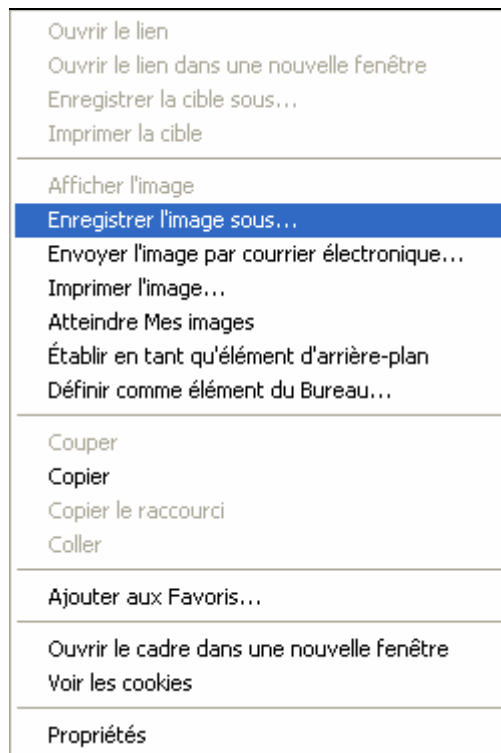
Ouvrir le lien
Ouvrir le lien dans une nouvelle fenêtre
Enregistrer la cible sous...
Imprimer la cible

Afficher l'image
Enregistrer l'image sous...
Envoyer l'image par courrier électronique...
Imprimer l'image...
Atteindre Mes images
Établir en tant qu'élément d'arrière-plan
Définir comme élément du Bureau...

Couper
Copier
Copier le raccourci
Coller

Ajouter aux Favoris...

Ouvrir le cadre dans une nouvelle fenêtre
Voir les cookies

Propriétés